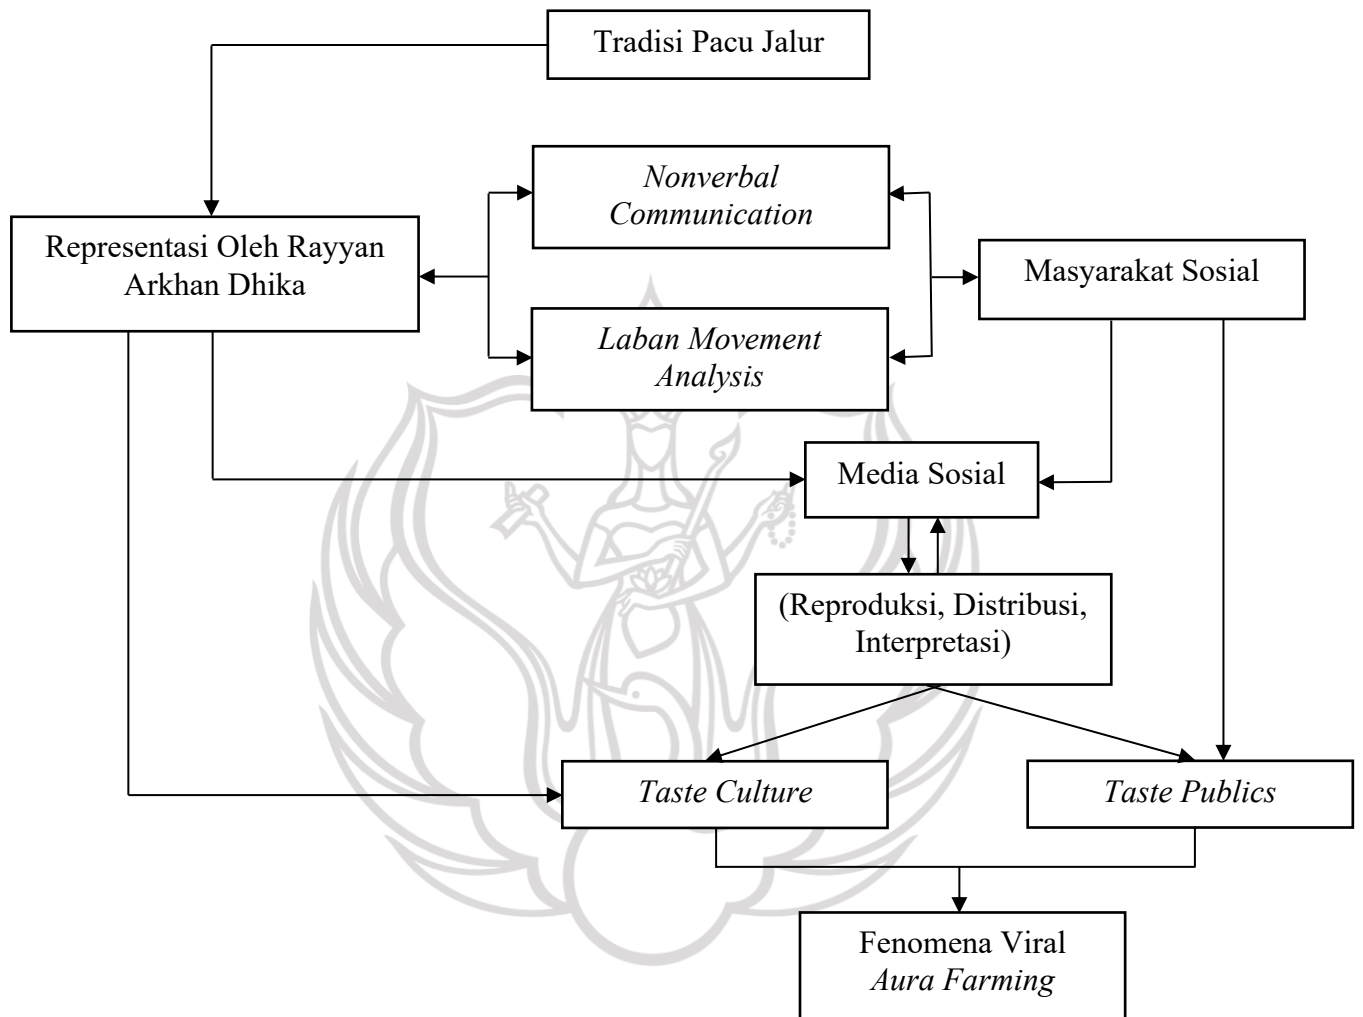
Tradisi Pacu Jalur

Representasi Oleh Rayyan Arkhan Dhika

*Nonverbal Communication*

*Laban Movement Analysis*

Masyarakat Sosial

Media Sosial

(Reproduksi, Distribusi, Interpretasi)

*Taste Culture*

*Taste Publics*

Fenomena Viral
*Aura Farming*